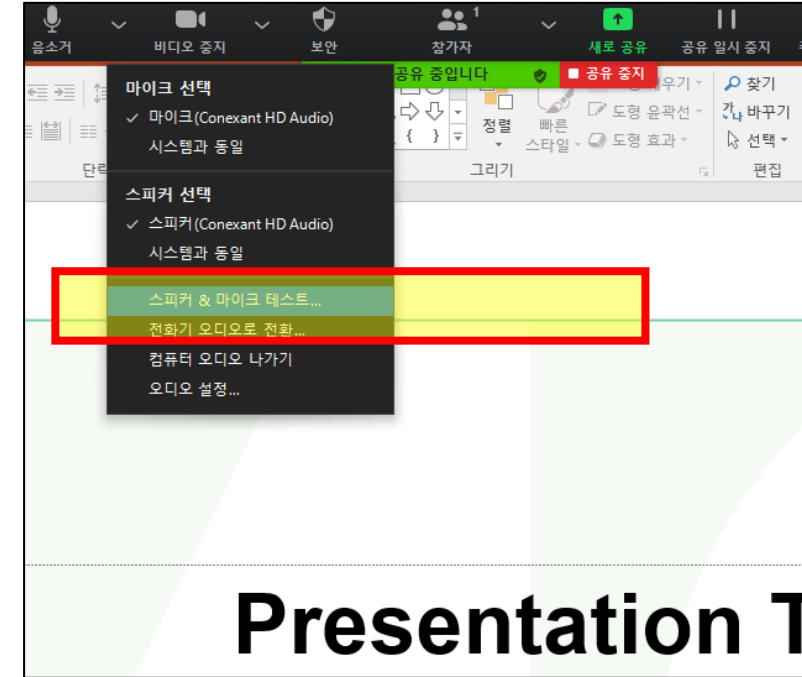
음소거 비디오 중지 보안 참가자 1 새로 공유 공유 일시 중지

공유 중입니다 ■ 공유 중지

마이크 선택
✓ 마이크(Conexant HD Audio)
시스템과 동일

스피커 선택
✓ 스피커(Conexant HD Audio)
시스템과 동일

스피커 & 마이크 테스트...
전화기 오디오로 전환...
컴퓨터 오디오 나가기
오디오 설정...

단락 정렬 빠른 스타일 도형 윤곽선 도형 효과 그리기 찾기 바꾸기 선택 편집

Presentation T